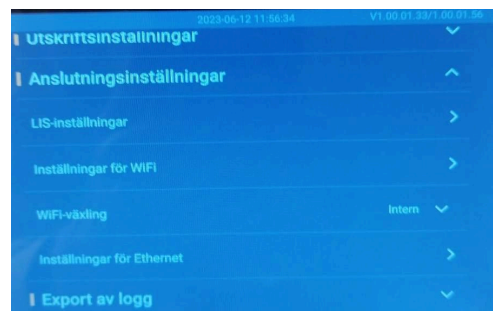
2023-06-12 11:56:34 V1.00.01.33/1.00.01.56

Utskriftsinställningar

Anslutningsinställningar

LIS-inställningar

Inställningar för WiFi

WiFi-växling Intern

Inställningar för Ethernet

Export av logg